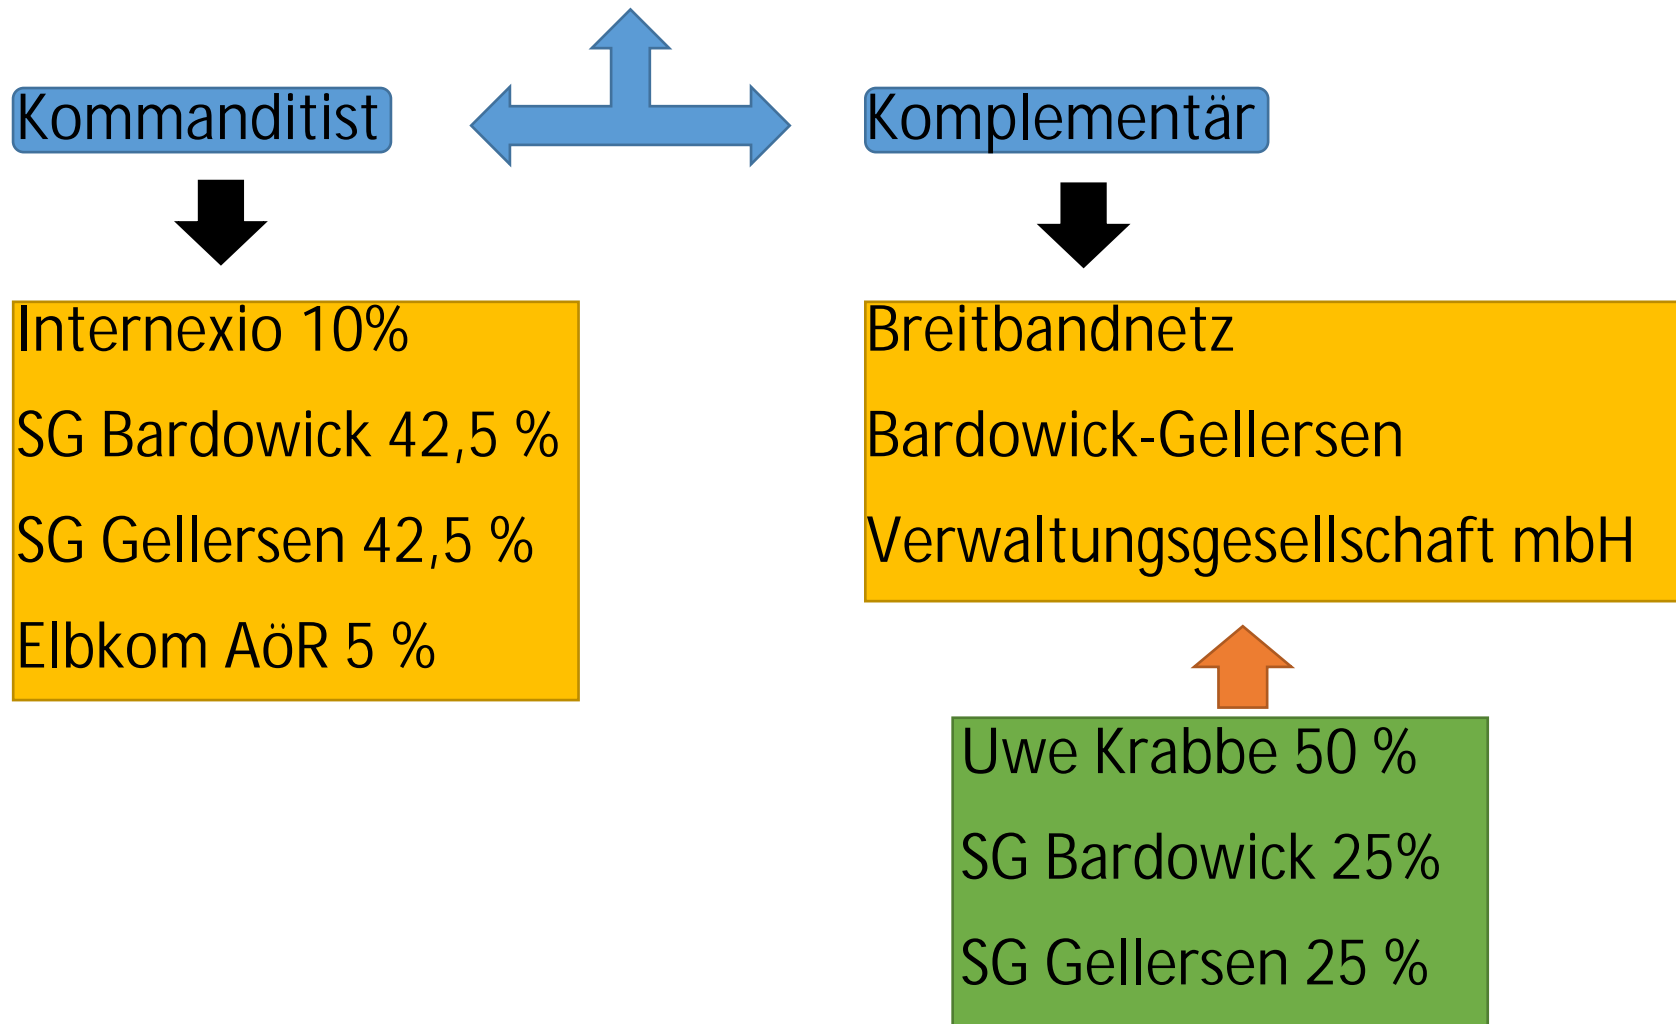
Kommanditist

Komplementär

Internexio 10%

SG Bardowick 42,5 %

SG Gellersen 42,5 %

Elbkom AöR 5 %

Breitbandnetz

Bardowick-Gellersen

Verwaltungsgesellschaft mbH

Uwe Krabbe 50 %

SG Bardowick 25%

SG Gellersen 25 %